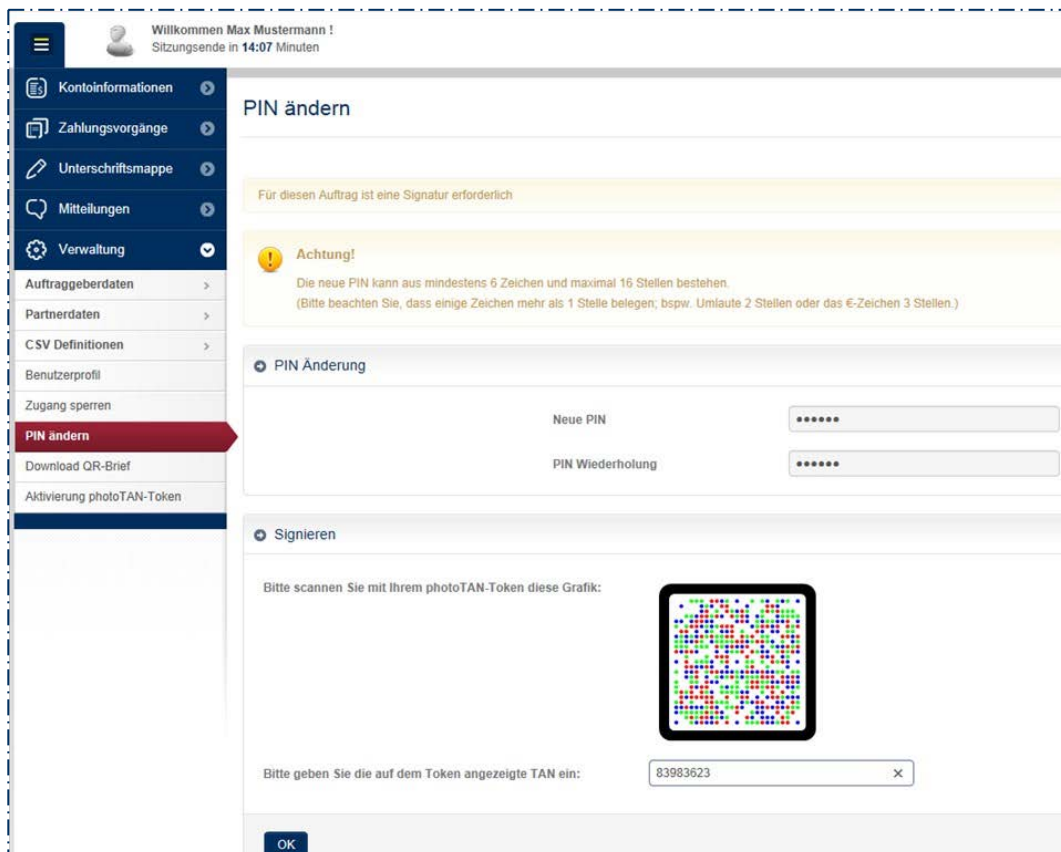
Willkommen Max Mustermann !
Sitzungsende in 14:07 Minuten

Kontoinformationen
Zahlungsvorgänge
Unterschriftsmappe
Mitteilungen
Verwaltung
Auftraggeberdaten
Partnerdaten
CSV Definitionen
Benutzerprofil
Zugang sperren
PIN ändern
Download QR-Brief
Aktivierung photoTAN-Token

PIN ändern

Für diesen Auftrag ist eine Signatur erforderlich

Achtung!
Die neue PIN kann aus mindestens 6 Zeichen und maximal 16 Stellen bestehen.
(Bitte beachten Sie, dass einige Zeichen mehr als 1 Stelle belegen; bspw. Umlaute 2 Stellen oder das €-Zeichen 3 Stellen.)

PIN Änderung

Neue PIN ••••••
PIN Wiederholung ••••••

Signieren

Bitte scannen Sie mit Ihrem photoTAN-Token diese Grafik:

Bitte geben Sie die auf dem Token angezeigte TAN ein: 83983623 ×

OK